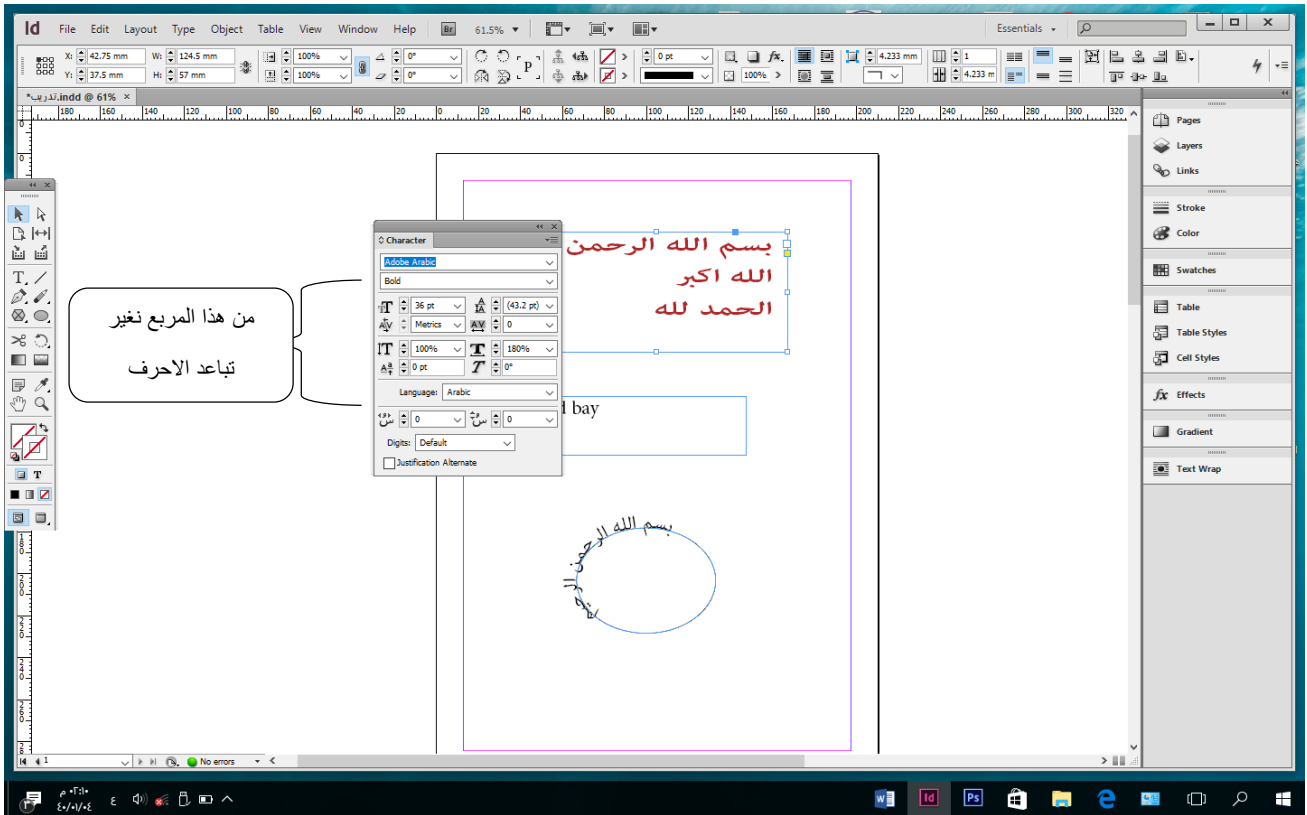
Id File Edit Layout Type Object Table View Window Help Br 61.5%

Essentials

X: 42.75 mm W: 124.5 mm
Y: 37.5 mm H: 57 mm
100% 0° 0 pt 4.233 mm 1
100% 0° 100% 4.233 mm

*تدريب.indd @ 61%

180 160 140 120 100 80 60 40 20 0 20 40 60 80 100 120 140 160 180 200 220 240 260 280 300 320

Character
Adobe Arabic
Bold
36 pt (43.2 pt)
Metrics 0
100% 180%
0 pt 0°
Language: Arabic
0 0
Digits: Default
Justification Alternate

بسم الله الرحمن
الله اكبر
الحمد لله

d bay

بسم الله الرحمن الرحيم

من هذا المربع نغير
تباعد الاحرف

Pages
Layers
Links
Stroke
Color
Swatches
Table
Table Styles
Cell Styles
Effects
Gradient
Text Wrap

1 No errors

٠٣:١٠ م
٢٠٢٠/٠١/٠٤
ع